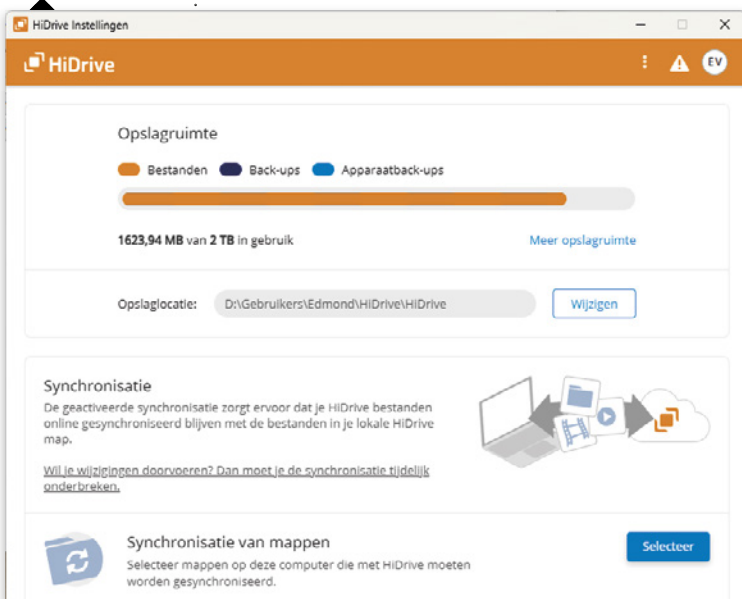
HiDrive Instellingen

HiDrive

EV

Opslagruimte

Bestanden Back-ups Apparaatback-ups

1623,94 MB van 2 TB in gebruik

Meer opslagruimte

Opslaglocatie: D:\Gebruikers\Edmond\HiDrive\HiDrive

Wijzigen

Synchronisatie

De geactiveerde synchronisatie zorgt ervoor dat je HiDrive bestanden online gesynchroniseerd blijven met de bestanden in je lokale HiDrive map.

Wil je wijzigingen doorvoeren? Dan moet je de synchronisatie tijdelijk onderbreken.

Synchronisatie van mappen

Selecteer mappen op deze computer die met HiDrive moeten worden gesynchroniseerd.

Selecteer